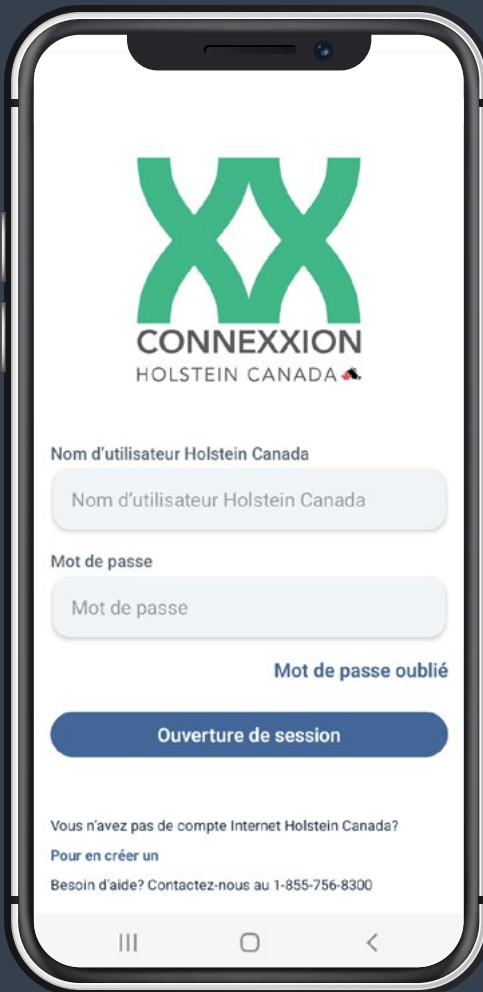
CONNEXXION
HOLSTEIN CANADA

Nom d'utilisateur Holstein Canada

Nom d'utilisateur Holstein Canada

Mot de passe

Mot de passe

Mot de passe oublié

Ouverture de session

Vous n'avez pas de compte Internet Holstein Canada?

Pour en créer un

Besoin d'aide? Contactez-nous au 1-855-756-8300